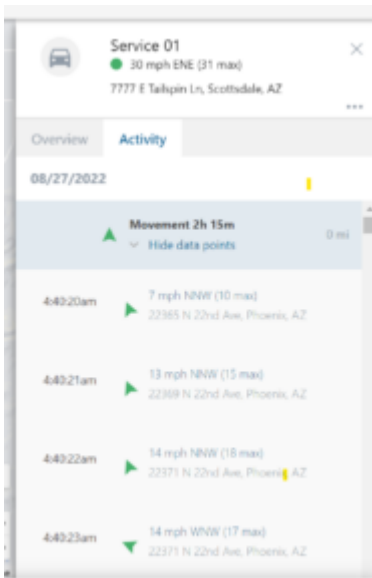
Service 01
30 mph ENE (31 max)
7777 E Tailspin Ln, Scottsdale, AZ

×

...

Overview
Activity

08/27/2022

Movement 2h 15m
Hide data points
0 mi

4:40:20am
7 mph NNW (10 max)
22365 N 22nd Ave, Phoenix, AZ

4:40:21am
13 mph NNW (15 max)
22369 N 22nd Ave, Phoenix, AZ

4:40:22am
14 mph NNW (18 max)
22371 N 22nd Ave, Phoenix, AZ

4:40:23am
14 mph WNW (17 max)
22371 N 22nd Ave, Phoenix, AZ